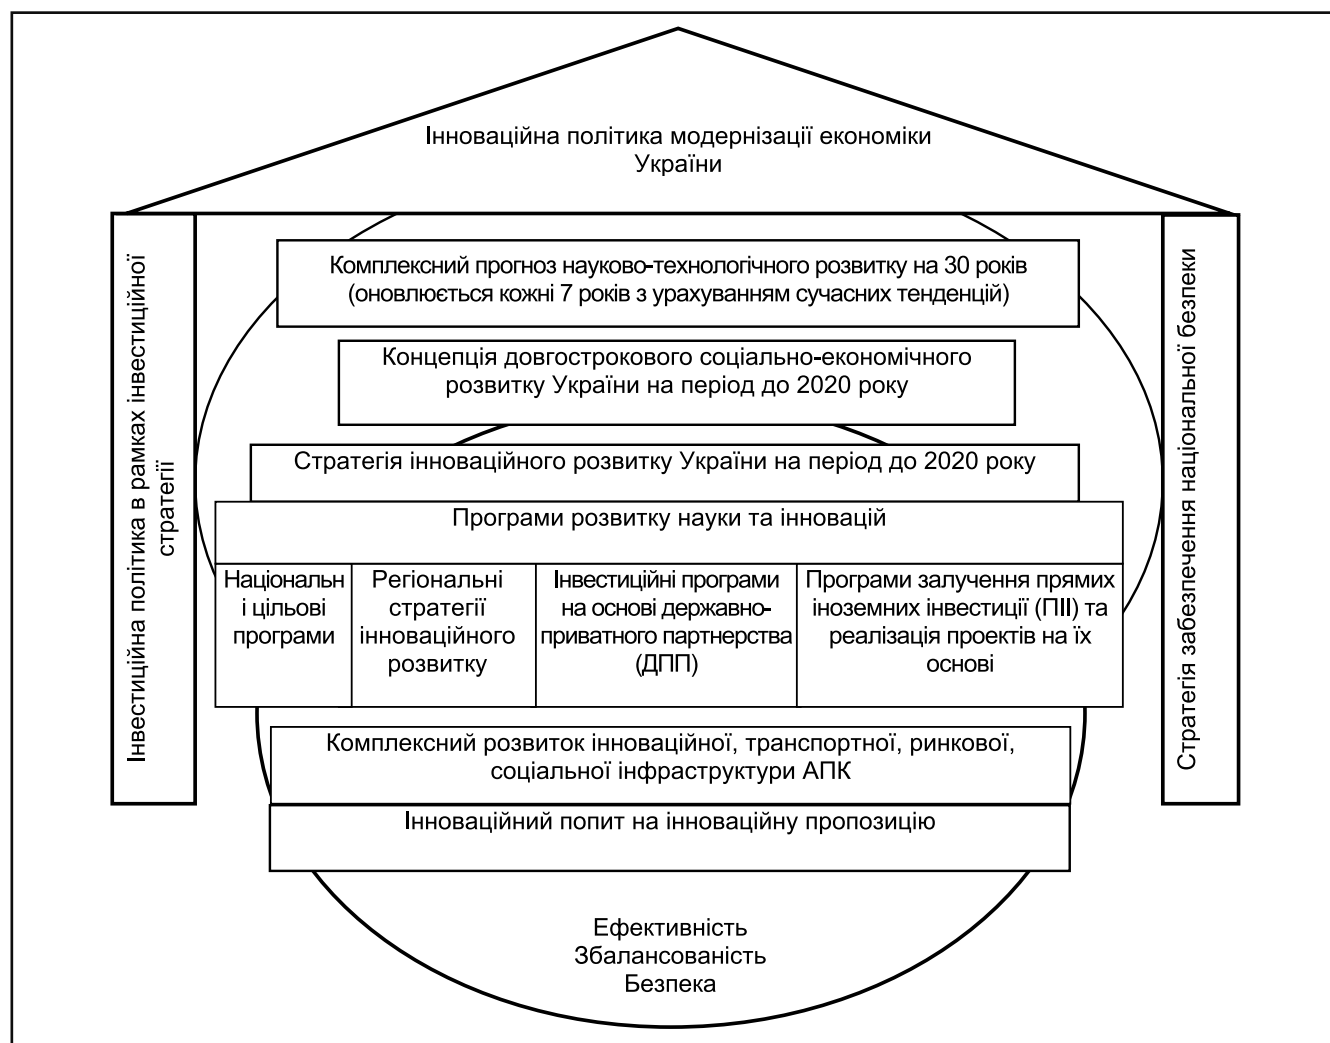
Інноваційна політика модернізації економіки України

Інвестиційна політика в рамках інвестиційної стратегії

Комплексний прогноз науково-технологічного розвитку на 30 років (оновлюється кожні 7 років з урахуванням сучасних тенденцій)

Концепція довгострокового соціально-економічного розвитку України на період до 2020 року

Стратегія інноваційного розвитку України на період до 2020 року

Програми розвитку науки та інновацій

| Національні цільові програми | Регіональні стратегії інноваційного розвитку | Інвестиційні програми на основі державно-приватного партнерства (ДПП) | Програми залучення прямих іноземних інвестиції (ПІІ) та реалізація проектів на їх основі |
|---|---|---|---|

Комплексний розвиток інноваційної, транспортної, ринкової, соціальної інфраструктури АПК

Інноваційний попит на інноваційну пропозицію

Стратегія забезпечення національної безпеки

Ефективність
Збалансованість
Безпека